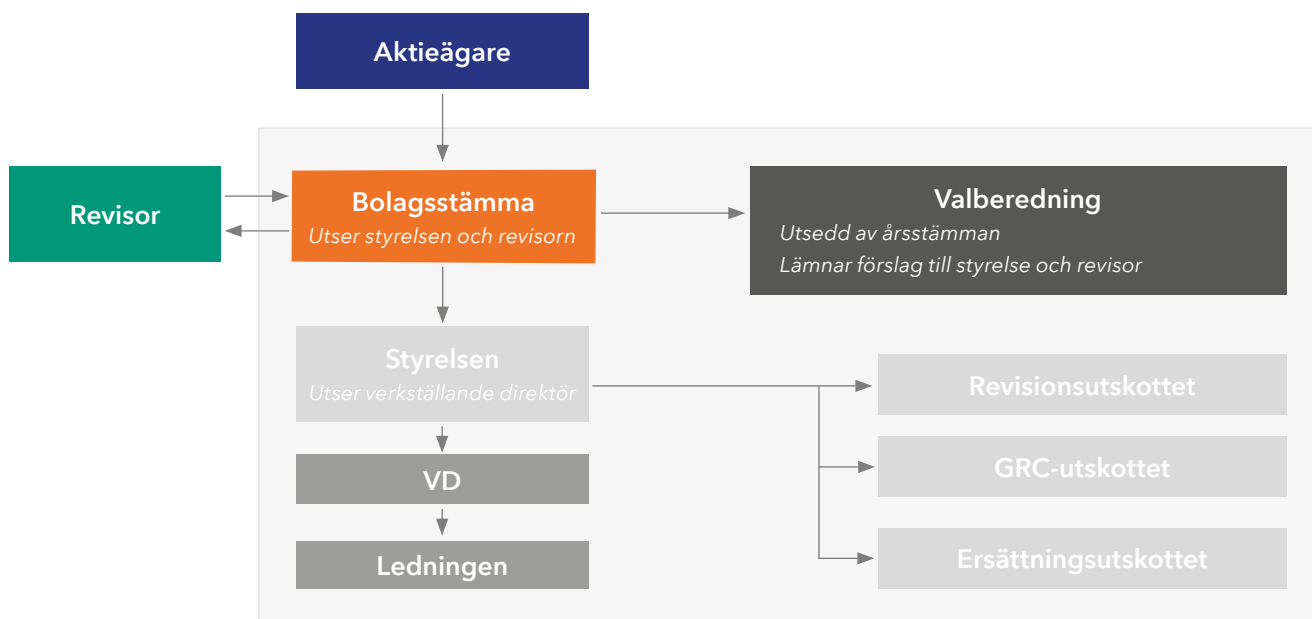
Aktieägare

Revisor

Bolagsstämma
Utser styrelsen och revisorn

Valberedning
Utsedd av årsstämman
Lämnar förslag till styrelse och revisor

Styrelsen
Utser verkställande direktör

Revisionsutskottet

GRC-utskottet

Ersättningsutskottet

VD

Ledningen